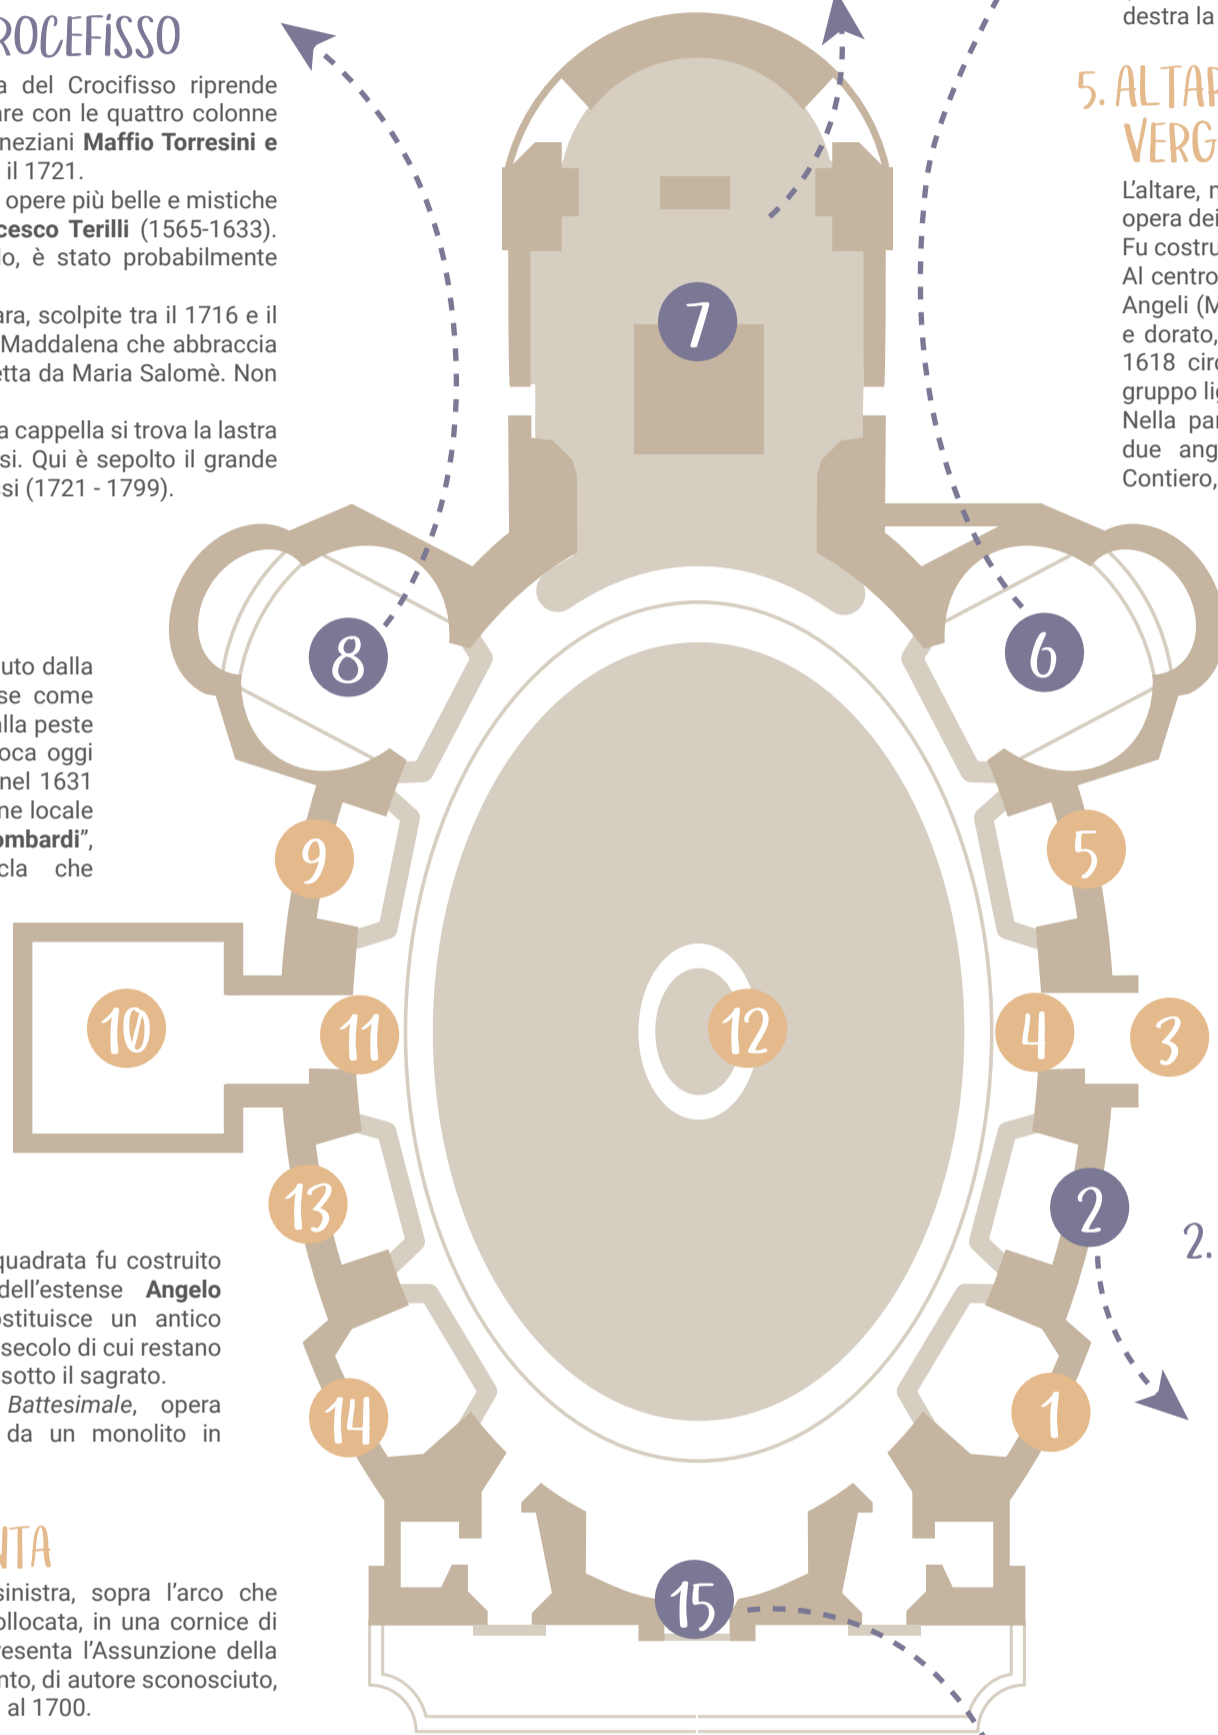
ROCEFISSO

a del Crocifisso riprende are con le quattro colonne neziani Maffio Torresini e il 1721.
opere più belle e mistiche cesco Terilli (1565-1633). lo, è stato probabilmente

ara, scolpite tra il 1716 e il Maddalena che abbraccia etta da Maria Salomè. Non

a cappella si trova la lastra si. Qui è sepolto il grande si (1721 - 1799).

uto dalla se come lla peste oca oggi nel 1631 ne locale ombardi", cla che

quadrata fu costruito dell'estense Angelo stituisce un antico secolo di cui restano sotto il sagrato.
Battesimale, opera da un monolito in

NTA

sinistra, sopra l'arco che ollocata, in una cornice di resenta l'Assunzione della nto, di autore sconosciuto, al 1700.

destra la

5. ALTAR VERG

L'altare, n opera dei Fu costru Al centro Angeli (M e dorato, 1618 circ gruppo li Nella par due ang Contiero,

7
8
6
9
5
10
11
12
4
3
13
2
2.
14
1
15